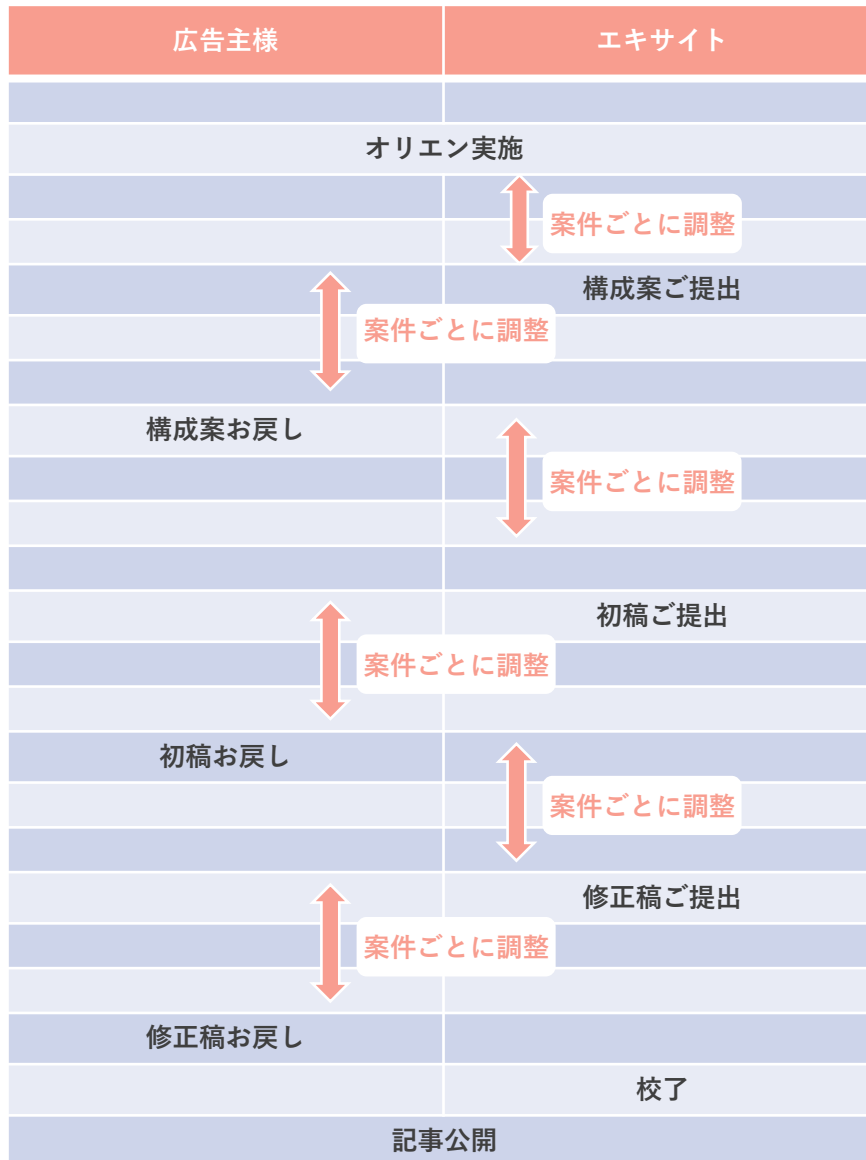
| 広告主様 | エキサイト |
|---|---|
| オリエン実施 | |
| | 案件ごとに調整 |
| | 構成案ご提出 |
| 案件ごとに調整 | |
| 構成案お戻し | |
| | 案件ごとに調整 |
| | 初稿ご提出 |
| 案件ごとに調整 | |
| 初稿お戻し | |
| | 案件ごとに調整 |
| | 修正稿ご提出 |
| 案件ごとに調整 | |
| 修正稿お戻し | |
| | 校了 |
| 記事公開 | |